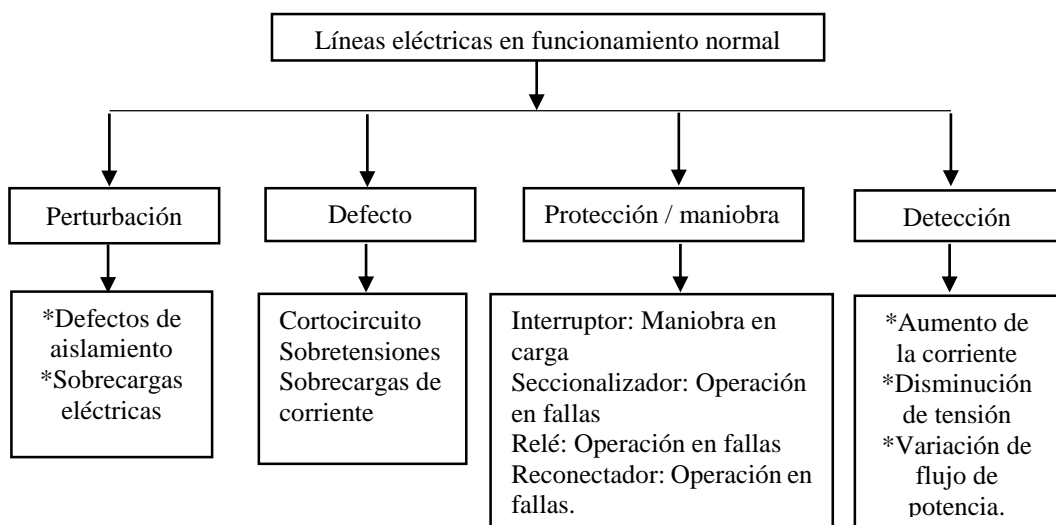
Líneas eléctricas en funcionamiento normal

Perturbación

*Defectos de aislamiento
*Sobrecargas eléctricas

Defecto

Cortocircuito
Sobretensiones
Sobrecargas de corriente

Protección / maniobra

Interruptor: Maniobra en carga
Seccionalizador: Operación en fallas
Relé: Operación en fallas
Reconectador: Operación en fallas.

Detección

*Aumento de la corriente
*Disminución de tensión
*Variación de flujo de potencia.